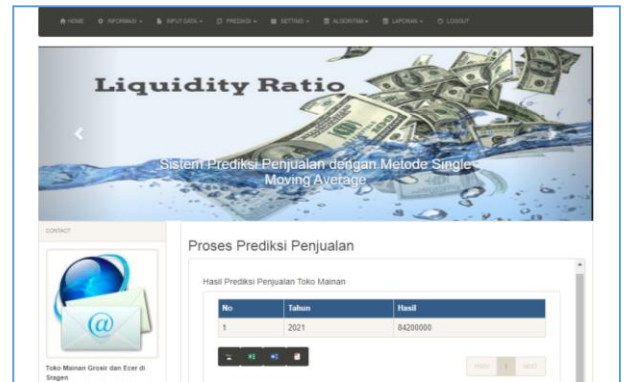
HOME INFORMASI INPUT DATA PREDIKSI SETTING ALGORITHMA LAPORAN LOGOUT

Liquidity Ratio

Sistem Prediksi Penjualan dengan Metode Single Moving Average

CONTACT

Toko Mainan Grosir dan Ecer di Sragen

Proses Prediksi Penjualan

Hasil Prediksi Penjualan Toko Mainan

| No | Tahun | Hasil |
|---|---|---|
| 1 | 2021 | 84280000 |

PREV 1 NEXT